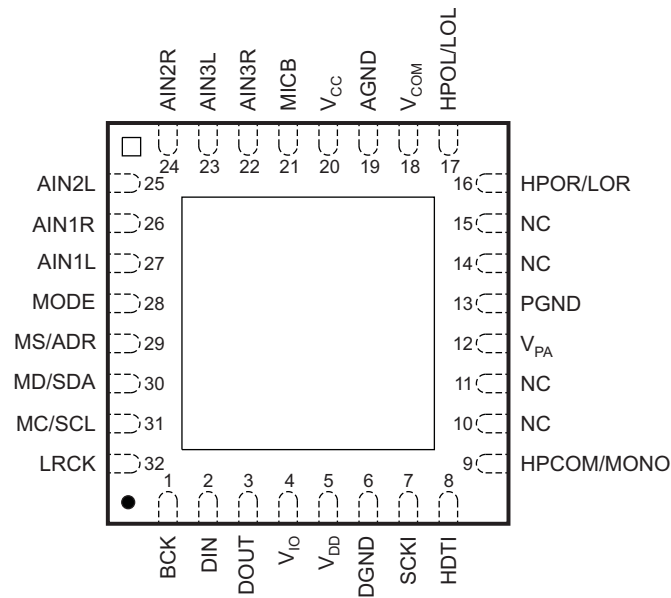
AIN2R AIN3L AIN3R MICB $V_{CC}$ AGND $V_{COM}$ HPOL/LOL

24 23 22 21 20 19 18 17

AIN2L 25
AIN1R 26
AIN1L 27
MODE 28
MS/ADR 29
MD/SDA 30
MC/SCL 31
LRCK 32

16 HPOR/LOR
15 NC
14 NC
13 PGND
12 $V_{PA}$
11 NC
10 NC
9 HPCOM/MONO

1 2 3 4 5 6 7 8

BCK DIN DOUT $V_{IO}$ $V_{DD}$ DGND SCKI HDTI